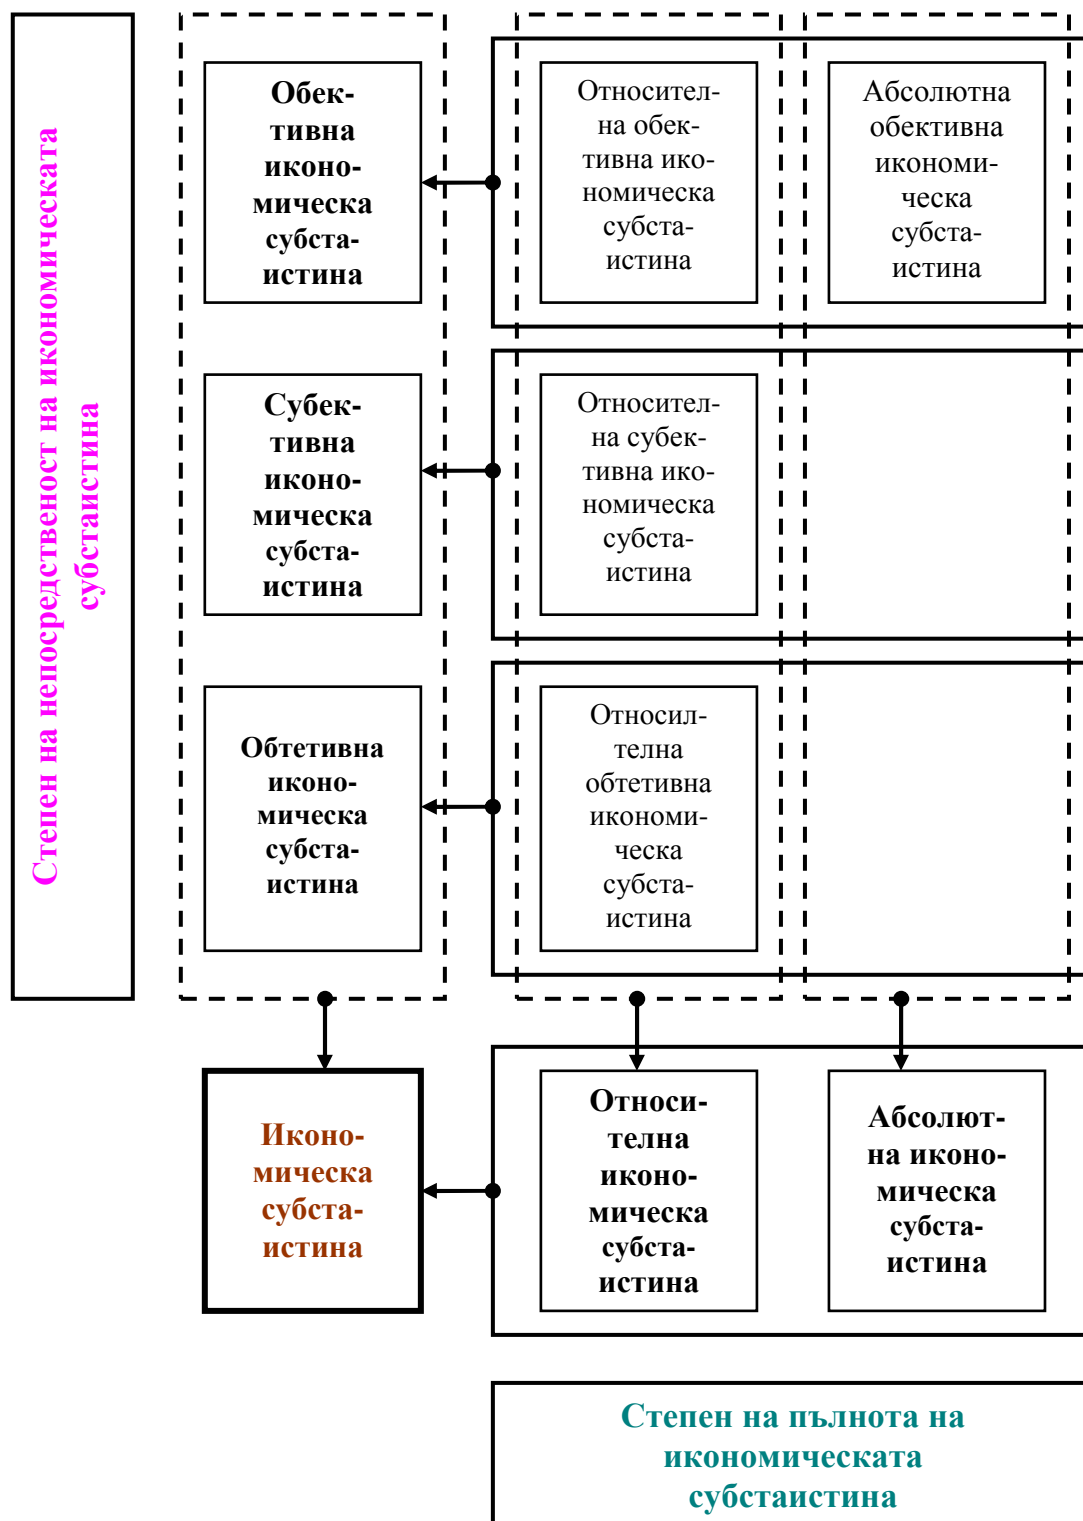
Степен на непосредственост на икономическата субстаистина

Обективна икономическа субстаистина

Относителна обективна икономическа субстаистина

Абсолютна обективна икономическа субстаистина

Субективна икономическа субстаистина

Относителна субективна икономическа субстаистина

Обтетивна икономическа субстаистина

Относилтелна обтетивна икономическа субстаистина

Икономическа субстаистина

Относителна икономическа субстаистина

Абсолютна икономическа субстаистина

Степен на пълнота на икономическата субстаистина